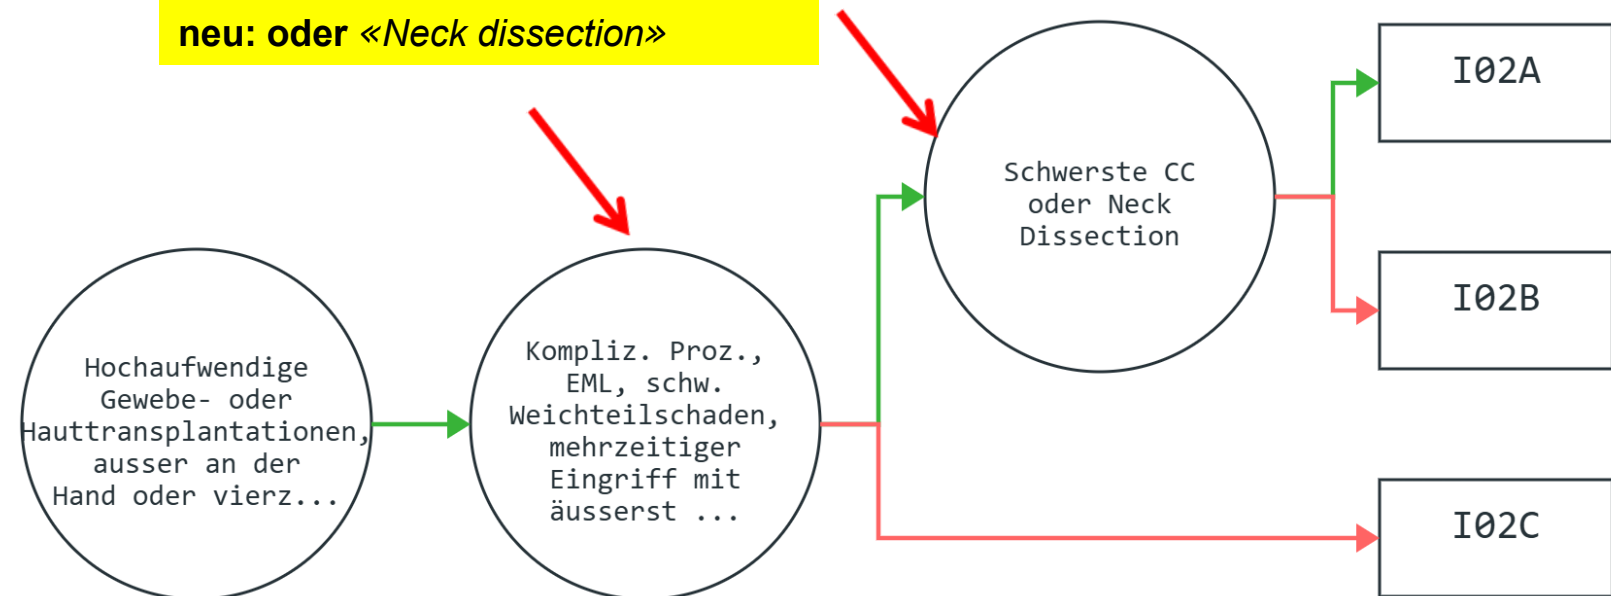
neu: oder «Neck dissection»

Hochaufwendige Gewebe- oder Hauttransplantationen, ausser an der Hand oder vierz...

Kompliz. Proz., EML, schw. Weichteilschaden, mehrzeitiger Eingriff mit äusserst ...

Schwerste CC oder Neck Dissection

I02A

I02B

I02C